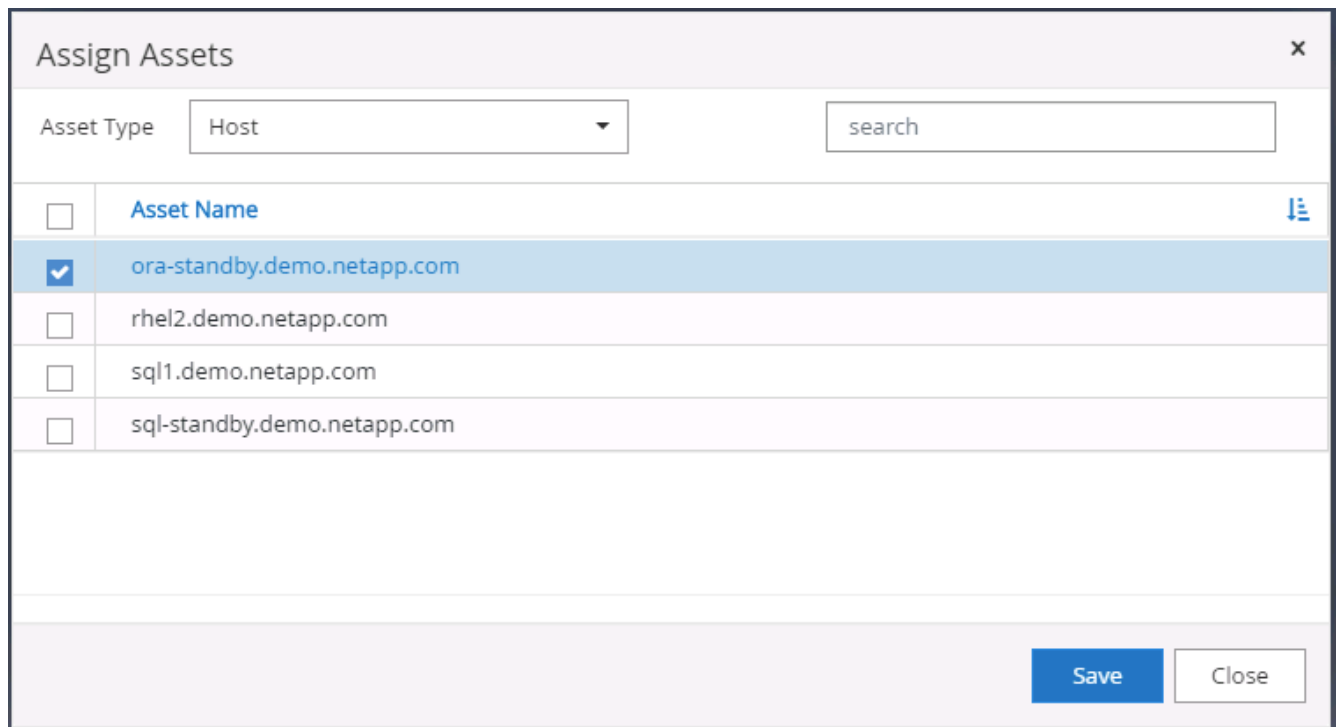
Assign Assets ×

Asset Type Host

search

| | Asset Name |
|---|---|
| ☑ | ora-standby.demo.netapp.com |
| ☐ | rhel2.demo.netapp.com |
| ☐ | sql1.demo.netapp.com |
| ☐ | sql-standby.demo.netapp.com |

Save Close